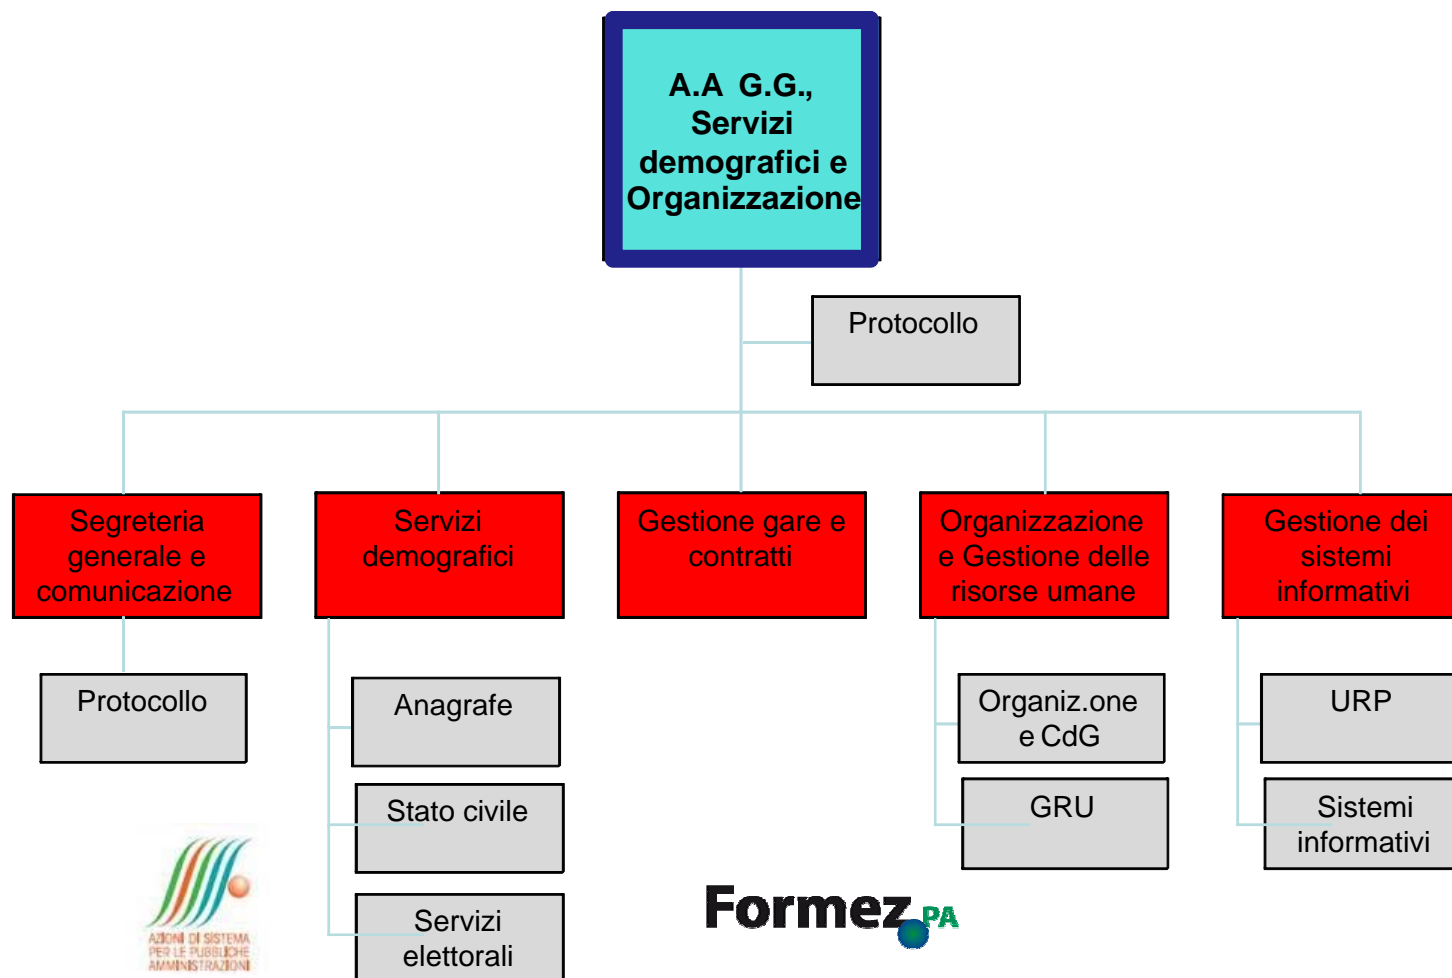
A.A G.G., Servizi demografici e Organizzazione

Protocollo

Segreteria generale e comunicazione

Servizi demografici

Gestione gare e contratti

Organizzazione e Gestione delle risorse umane

Gestione dei sistemi informativi

Protocollo

Anagrafe

Stato civile

Servizi elettorali

Organiz.one e CdG

GRU

URP

Sistemi informativi

AZIONI DI SISTEMA PER LE PUBBLICHE AMMINISTRAZIONI

Formez PA